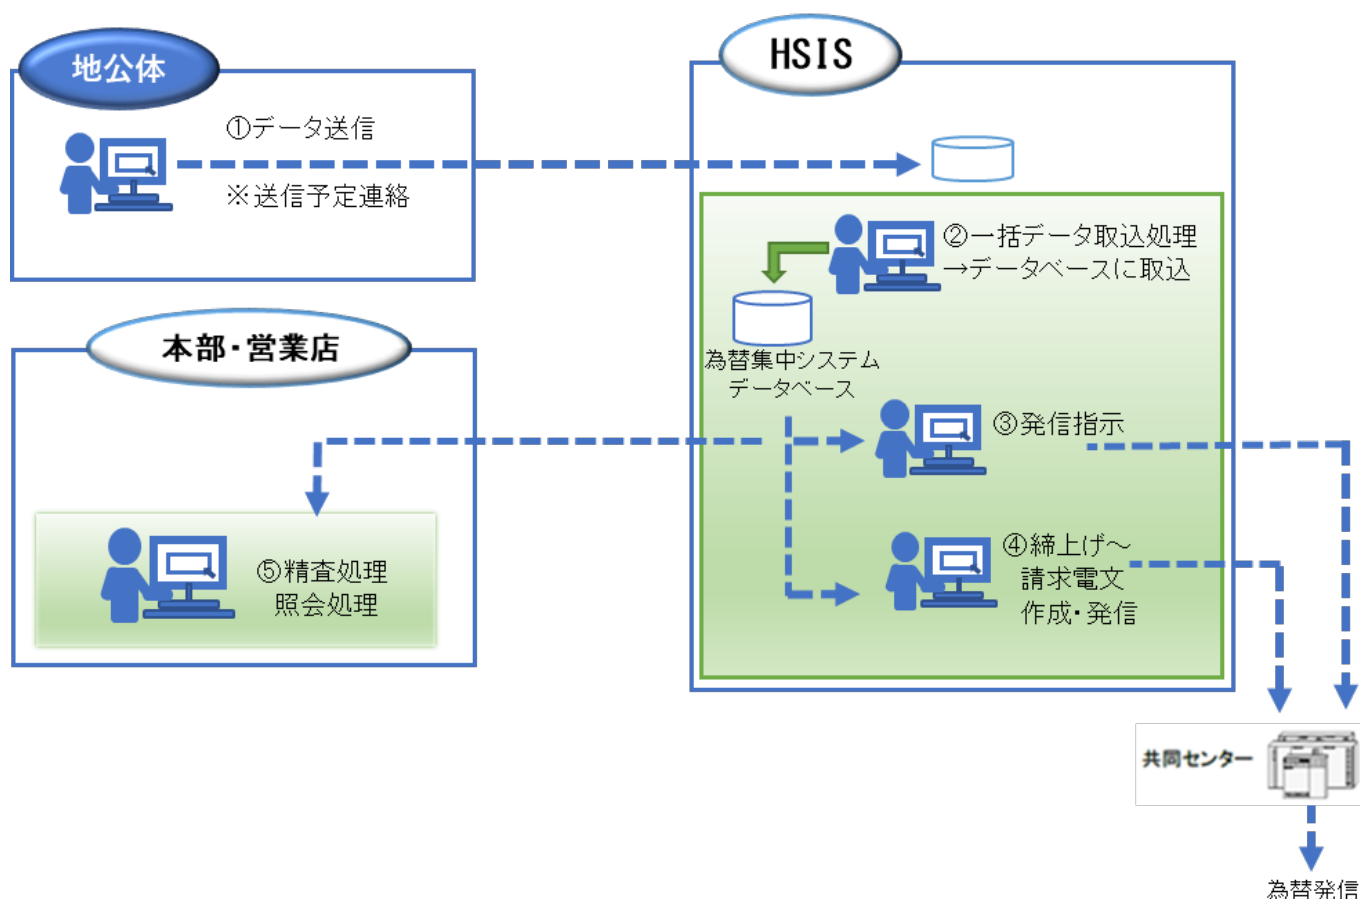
地公体

①データ送信

※送信予定連絡

HSIS

②一括データ取込処理
→データベースに取込

為替集中システム
データベース

③発信指示

④締上げ～
請求電文
作成・発信

本部・営業店

⑤精査処理
照会処理

共同センター

為替発信